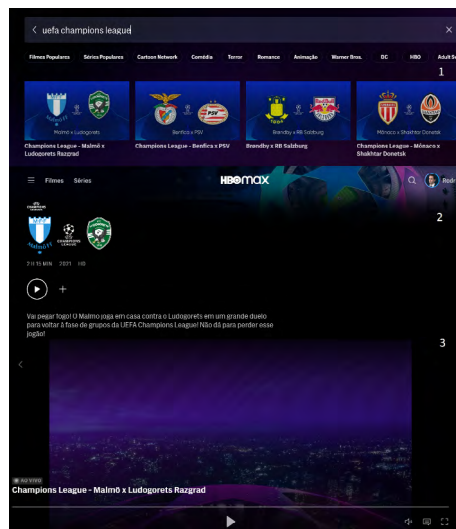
uefa champions league

Filmes Populares Séries Populares Cartoon Network Comédia Terror Romance Animação Warner Bros. DC HBO Adult Sw

1

Malmö x Ludogorets
Champions League - Malmö x Ludogorets Razgrad

Benfica x PSV
Champions League - Benfica x PSV

Brandby x RB Salzburg
Brandby x RB Salzburg

Mônaco x Shakhtar Donetsk
Champions League - Mônaco x Shakhtar Donetsk

Filmes Séries HBOMAX Rodr

2

2 H 11 MIN 2021 HD

Vai pegar fogo! O Malmo joga em casa contra o Ludogorets em um grande duelo para voltar à fase de grupos da UEFA Champions League! Não dá para perder esse jogão!

3

AO VIVO
Champions League - Malmö x Ludogorets Razgrad